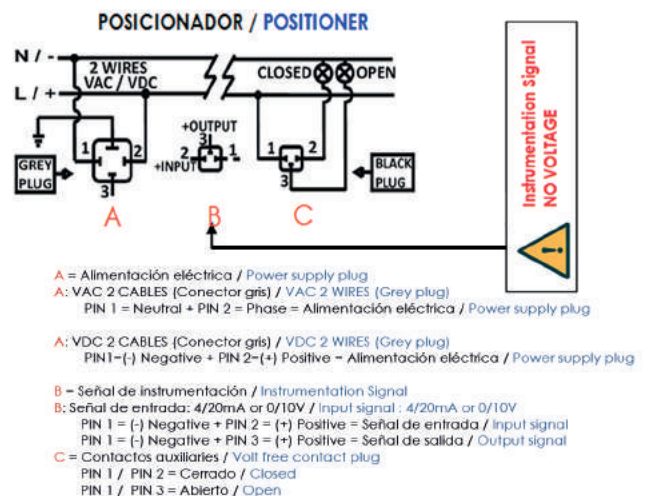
POSICIONADOR / POSITIONER

N / -
L / +
2 WIRES
VAC / VDC
CLOSED
OPEN
+OUTPUT
3
2
1
+INPUT
1
2
3
1
2
3
GREY PLUG
BLACK PLUG
A
B
C

Instrumentation Signal
NO VOLTAGE

A = Alimentación eléctrica / Power supply plug
A: VAC 2 CABLES (Conector gris) / VAC 2 WIRES (Grey plug)
PIN 1 = Neutral + PIN 2 = Phase = Alimentación eléctrica / Power supply plug

A: VDC 2 CABLES (Conector gris) / VDC 2 WIRES (Grey plug)
PIN1=(-) Negative + PIN 2=(+) Positive = Alimentación eléctrica / Power supply plug

B = Señal de instrumentación / Instrumentation Signal
B: Señal de entrada: 4/20mA or 0/10V / Input signal : 4/20mA or 0/10V
PIN 1 = (-) Negative + PIN 2 = (+) Positive = Señal de entrada / Input signal
PIN 1 = (-) Negative + PIN 3 = (+) Positive = Señal de salida / Output signal
C = Contactos auxiliares / Volt free contact plug
PIN 1 / PIN 2 = Cerrado / Closed
PIN 1 / PIN 3 = Abierto / Open